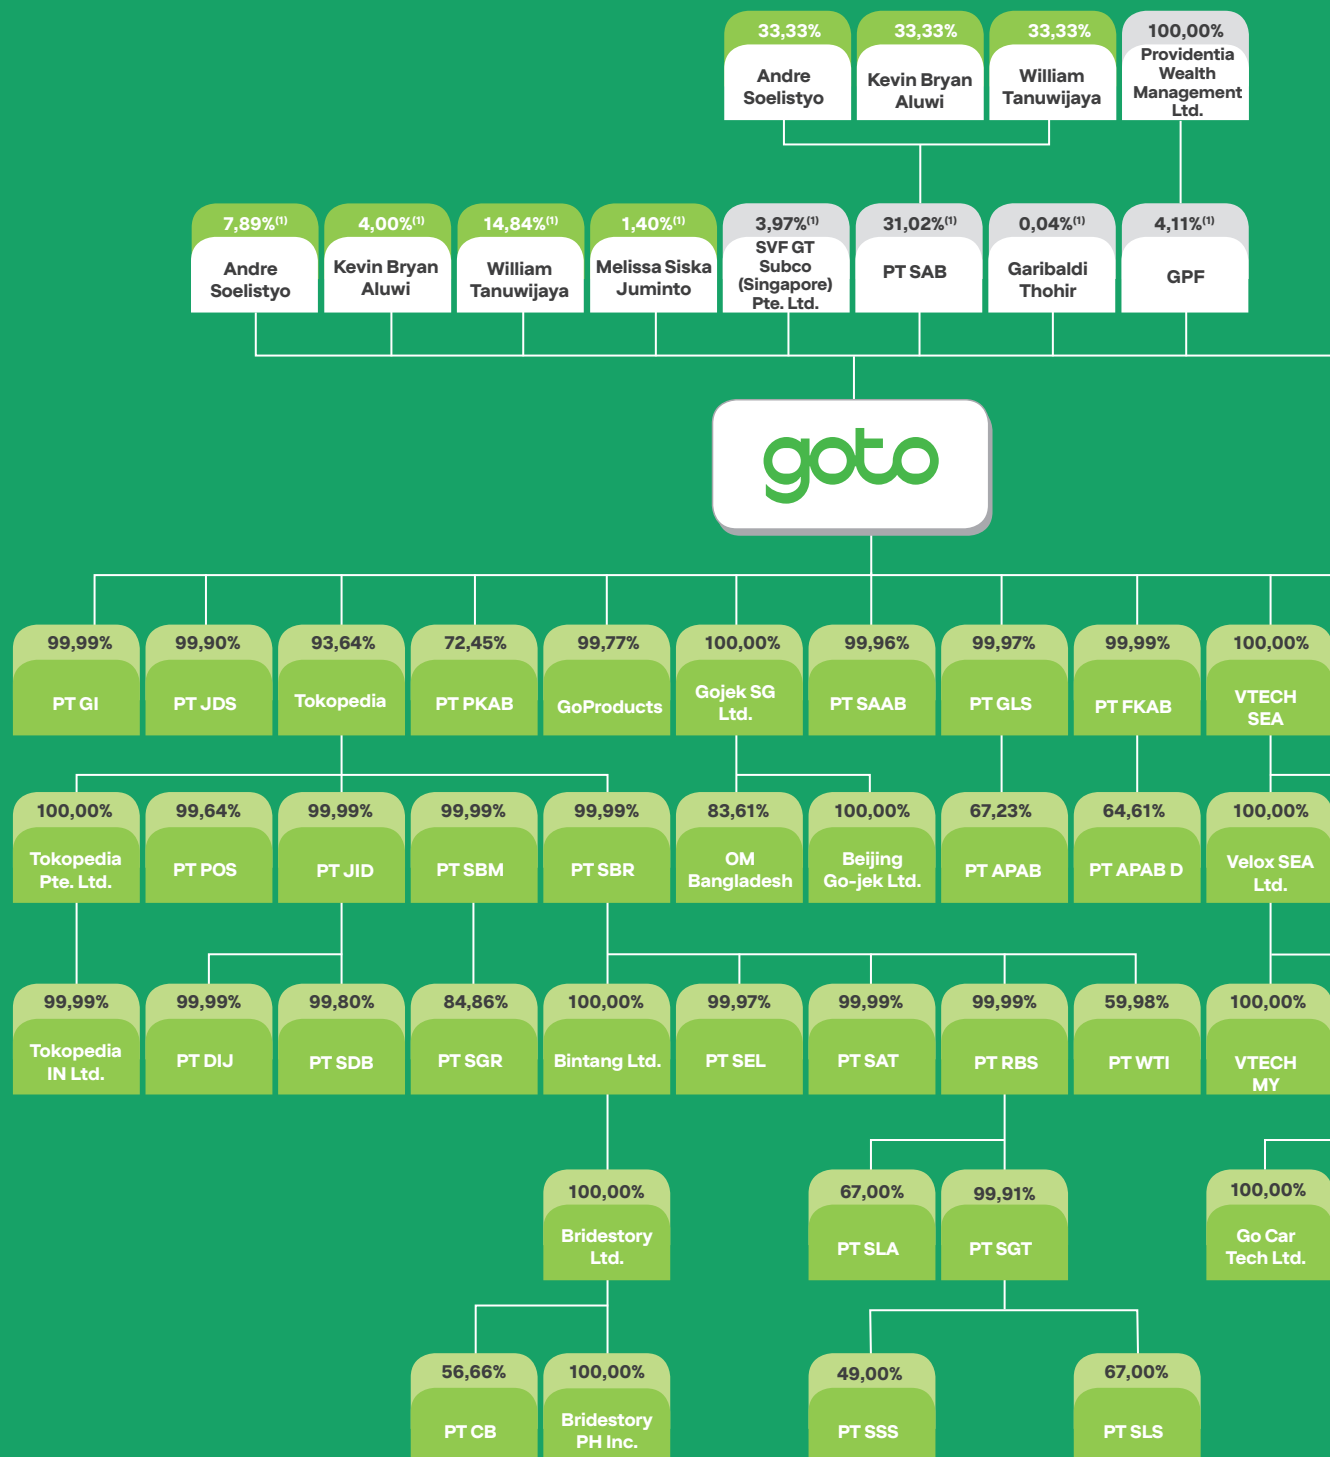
33,33%
Andre Soelistyo

33,33%
Kevin Bryan Aluwi

33,33%
William Tanuwijaya

100,00%
Providentia Wealth Management Ltd.

7,89%$^{(1)}$
Andre Soelistyo

4,00%$^{(1)}$
Kevin Bryan Aluwi

14,84%$^{(1)}$
William Tanuwijaya

1,40%$^{(1)}$
Melissa Siska Juminto

3,97%$^{(1)}$
SVF GT Subco (Singapore) Pte. Ltd.

31,02%$^{(1)}$
PT SAB

0,04%$^{(1)}$
Garibaldi Thohir

4,11%$^{(1)}$
GPF

goto

99,99%
PT GI

99,90%
PT JDS

93,64%
Tokopedia

72,45%
PT PKAB

99,77%
GoProducts

100,00%
Gojek SG Ltd.

99,96%
PT SAAB

99,97%
PT GLS

99,99%
PT FKAB

100,00%
VTECH SEA

100,00%
Tokopedia Pte. Ltd.

99,64%
PT POS

99,99%
PT JID

99,99%
PT SBM

99,99%
PT SBR

83,61%
OM Bangladesh

100,00%
Beijing Go-jek Ltd.

67,23%
PT APAB

64,61%
PT APAB D

100,00%
Velox SEA Ltd.

99,99%
Tokopedia IN Ltd.

99,99%
PT DIJ

99,80%
PT SDB

84,86%
PT SGR

100,00%
Bintang Ltd.

99,97%
PT SEL

99,99%
PT SAT

99,99%
PT RBS

59,98%
PT WTI

100,00%
VTECH MY

100,00%
Bridestory Ltd.

67,00%
PT SLA

99,91%
PT SGT

100,00%
Go Car Tech Ltd.

56,66%
PT CB

100,00%
Bridestory PH Inc.

49,00%
PT SSS

67,00%
PT SLS